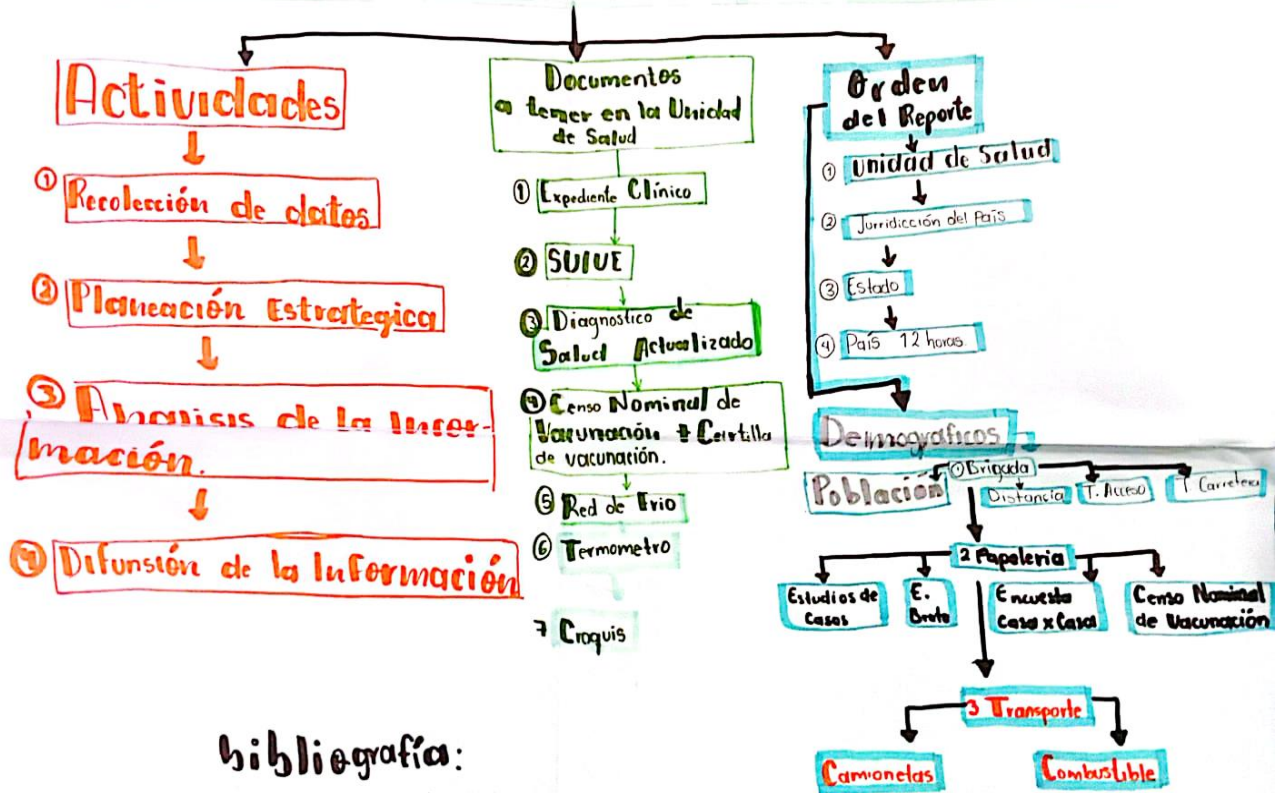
Actividades

① Recolección de datos

② Planeación Estrategica

③ Analisis de la Información.

④ Difunsión de la Información

Documentos a tener en la Unidad de Salud

① Expediente Clínico

② SUIVE

③ Diagnostico de Salud Actualizado

④ Censo Nominal de Vacunación + Cartilla de vacunación.

⑤ Red de Frio

⑥ Termometro

7 Croquis

Orden del Reporte

① Unidad de Salud

② Jurridicción del País

③ Estado

④ País 12 horas.

Demograficos

Población

① Brigada

Distancia

T. Acceso

T. Carretera

2 Papeleria

Estudios de Casos

E. Brote

Encuesta Casa x Casa

Censo Nominal de Vacunación

3 Transporte

Camionetas

Combustible

bibliografía: